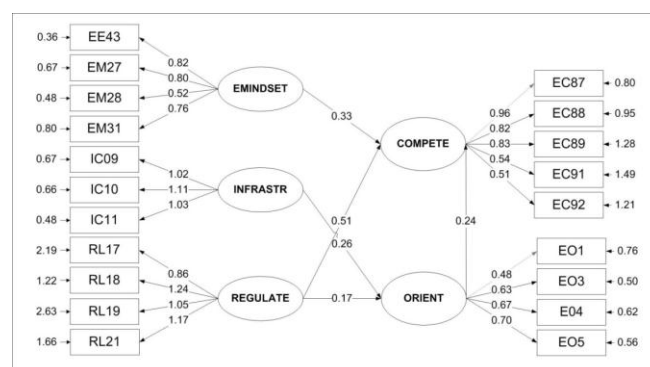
0.36 EE43
0.67 EM27
0.48 EM28
0.80 EM31
0.82
0.80
0.52
0.76
EMINDSET
0.33
0.67 IC09
0.66 IC10
0.48 IC11
1.02
1.11
1.03
INFRASTR
0.51
0.26
2.19 RL17
1.22 RL18
2.63 RL19
1.66 RL21
0.86
1.24
1.05
1.17
REGULATE
0.17
COMPETE
ORIENT
0.24
0.96
0.82
0.83
0.54
0.51
EC87 0.80
EC88 0.95
EC89 1.28
EC91 1.49
EC92 1.21
0.48
0.63
0.67
0.70
EO1 0.76
EO3 0.50
E04 0.62
EO5 0.56